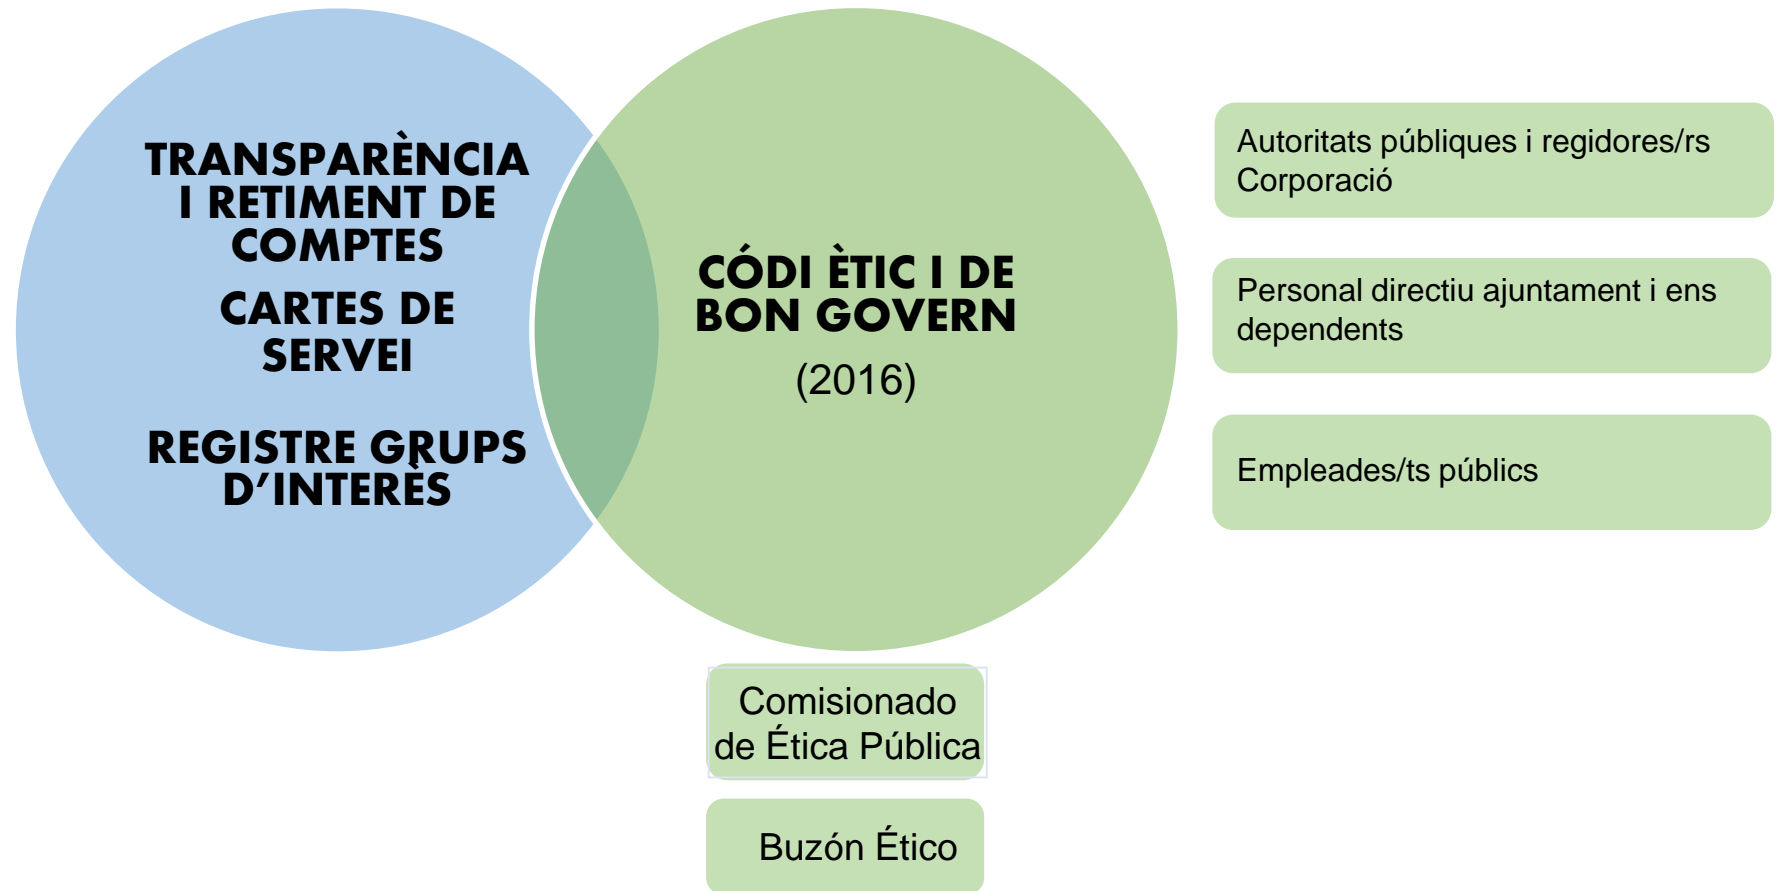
TRANSPARÈNCIA I RETIMENT DE COMPTES

CARTES DE SERVEI

REGISTRE GRUPS D'INTERÈS

CÓDI ÈTIC I DE BON GOVERN

(2016)

Autoritats públiques i regidores/rs Corporació

Personal directiu ajuntament i ens dependents

Empleades/ts públics

Comisionado de Ética Pública

Buzón Ético